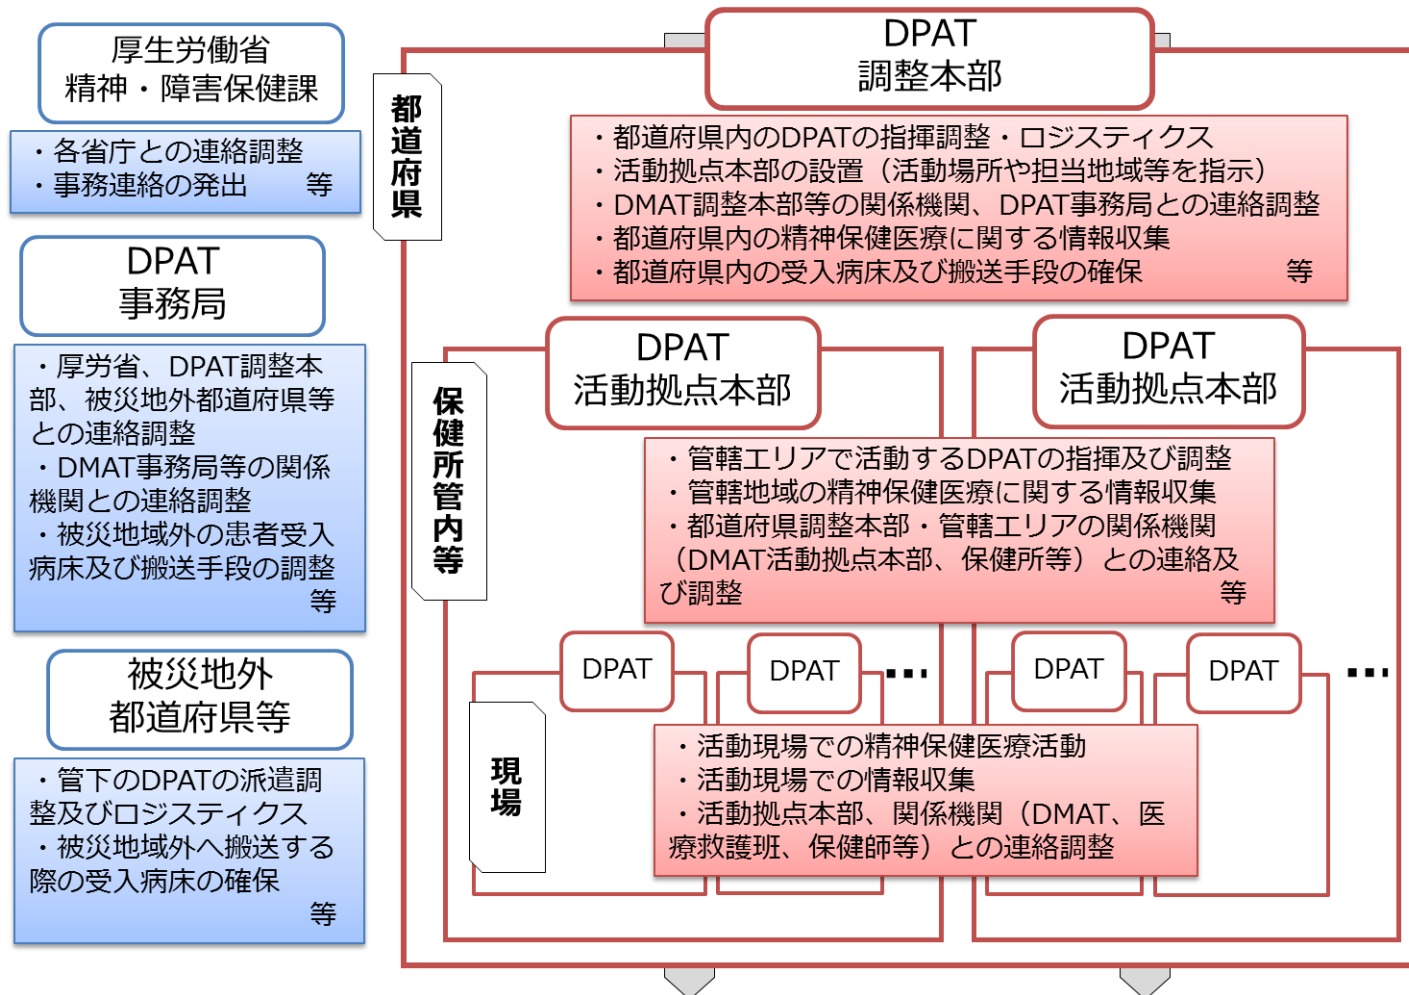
厚生労働省
精神・障害保健課

・各省庁との連絡調整
・事務連絡の発出　　等

DPAT
事務局

・厚労省、DPAT調整本部、被災地外都道府県等との連絡調整
・DMAT事務局等の関係機関との連絡調整
・被災地域外の患者受入病床及び搬送手段の調整
等

被災地外
都道府県等

・管下のDPATの派遣調整及びロジスティクス
・被災地域外へ搬送する際の受入病床の確保
等

都道府県

DPAT
調整本部

・都道府県内のDPATの指揮調整・ロジスティクス
・活動拠点本部の設置（活動場所や担当地域等を指示）
・DMAT調整本部等の関係機関、DPAT事務局との連絡調整
・都道府県内の精神保健医療に関する情報収集
・都道府県内の受入病床及び搬送手段の確保　　等

保健所管内等

DPAT
活動拠点本部

DPAT
活動拠点本部

・管轄エリアで活動するDPATの指揮及び調整
・管轄地域の精神保健医療に関する情報収集
・都道府県調整本部・管轄エリアの関係機関（DMAT活動拠点本部、保健所等）との連絡及び調整　　等

現場

DPAT

DPAT

・・・

DPAT

DPAT

・・・

・活動現場での精神保健医療活動
・活動現場での情報収集
・活動拠点本部、関係機関（DMAT、医療救護班、保健師等）との連絡調整